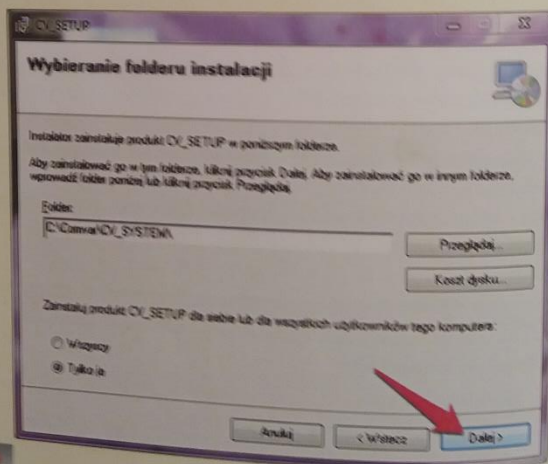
CV_SETUP

Wybieranie folderu instalacji

Instalator zainstaluje produkt CV_SETUP w poniższym folderze.

Aby zainstalować go w tym folderze, kliknij przycisk Dalej. Aby zainstalować go w innym folderze, wprowadź folder poniżej lub kliknij przycisk Przeglądaj.

Folder:
C:\Comval\CV_SYSTEM\

Przeglądaj...

Koszt dysku...

Zainstaluj produkt CV_SETUP dla siebie lub dla wszystkich użytkowników tego komputera:

Wszyscy

Tylko ja

Anuluj
< Wstecz
Dalej >